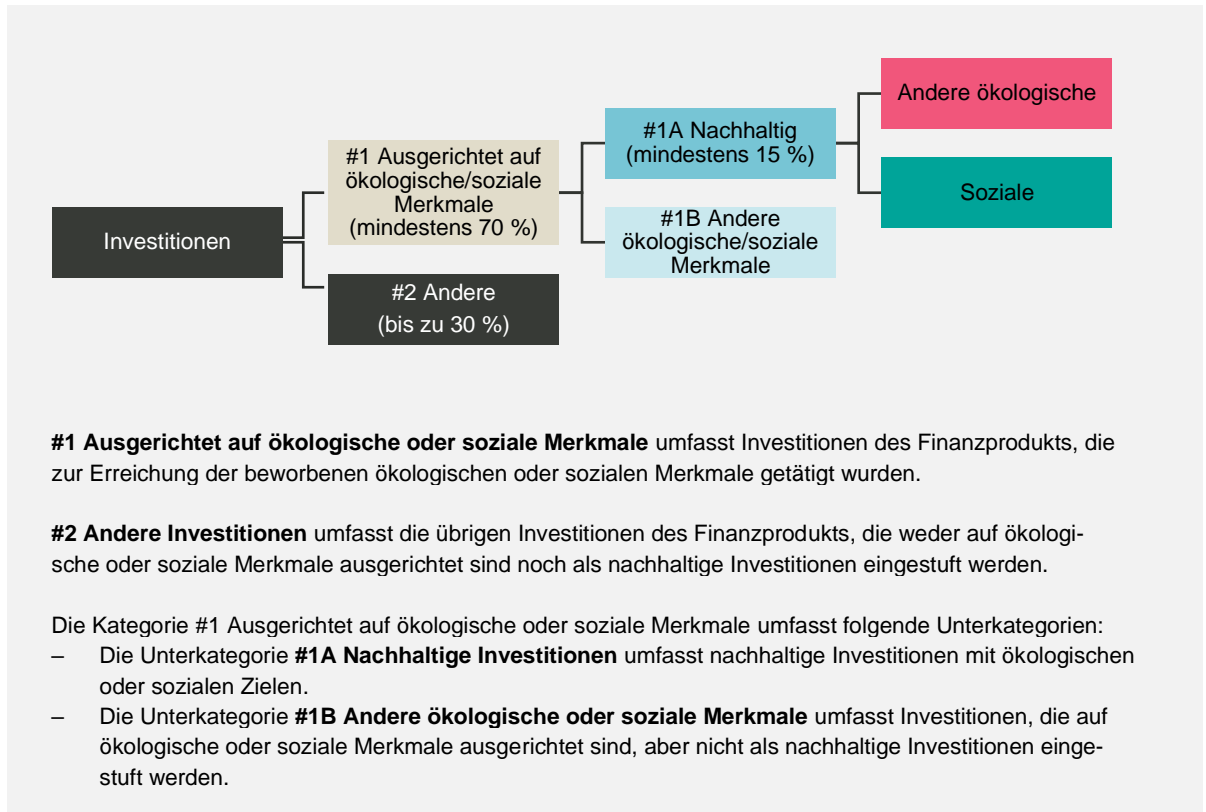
Investitionen

#1 Ausgerichtet auf ökologische/soziale Merkmale (mindestens 70 %)

#2 Andere (bis zu 30 %)

#1A Nachhaltig (mindestens 15 %)

#1B Andere ökologische/soziale Merkmale

Andere ökologische

Soziale

**#1 Ausgerichtet auf ökologische oder soziale Merkmale** umfasst Investitionen des Finanzprodukts, die zur Erreichung der beworbenen ökologischen oder sozialen Merkmale getätigt wurden.

**#2 Andere Investitionen** umfasst die übrigen Investitionen des Finanzprodukts, die weder auf ökologische oder soziale Merkmale ausgerichtet sind noch als nachhaltige Investitionen eingestuft werden.

Die Kategorie #1 Ausgerichtet auf ökologische oder soziale Merkmale umfasst folgende Unterkategorien:
– Die Unterkategorie **#1A Nachhaltige Investitionen** umfasst nachhaltige Investitionen mit ökologischen oder sozialen Zielen.
– Die Unterkategorie **#1B Andere ökologische oder soziale Merkmale** umfasst Investitionen, die auf ökologische oder soziale Merkmale ausgerichtet sind, aber nicht als nachhaltige Investitionen eingestuft werden.